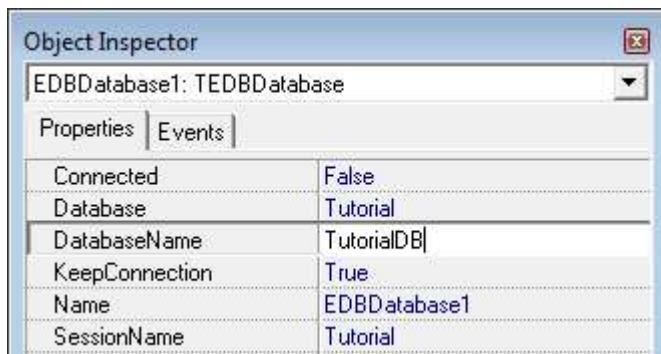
Object Inspector

EDBDatabase1: TEDBDatabase

Properties | Events

| | |
|---|---|
| Connected | False |
| Database | Tutorial |
| DatabaseName | TutorialDB |
| KeepConnection | True |
| Name | EDBDatabase1 |
| SessionName | Tutorial |